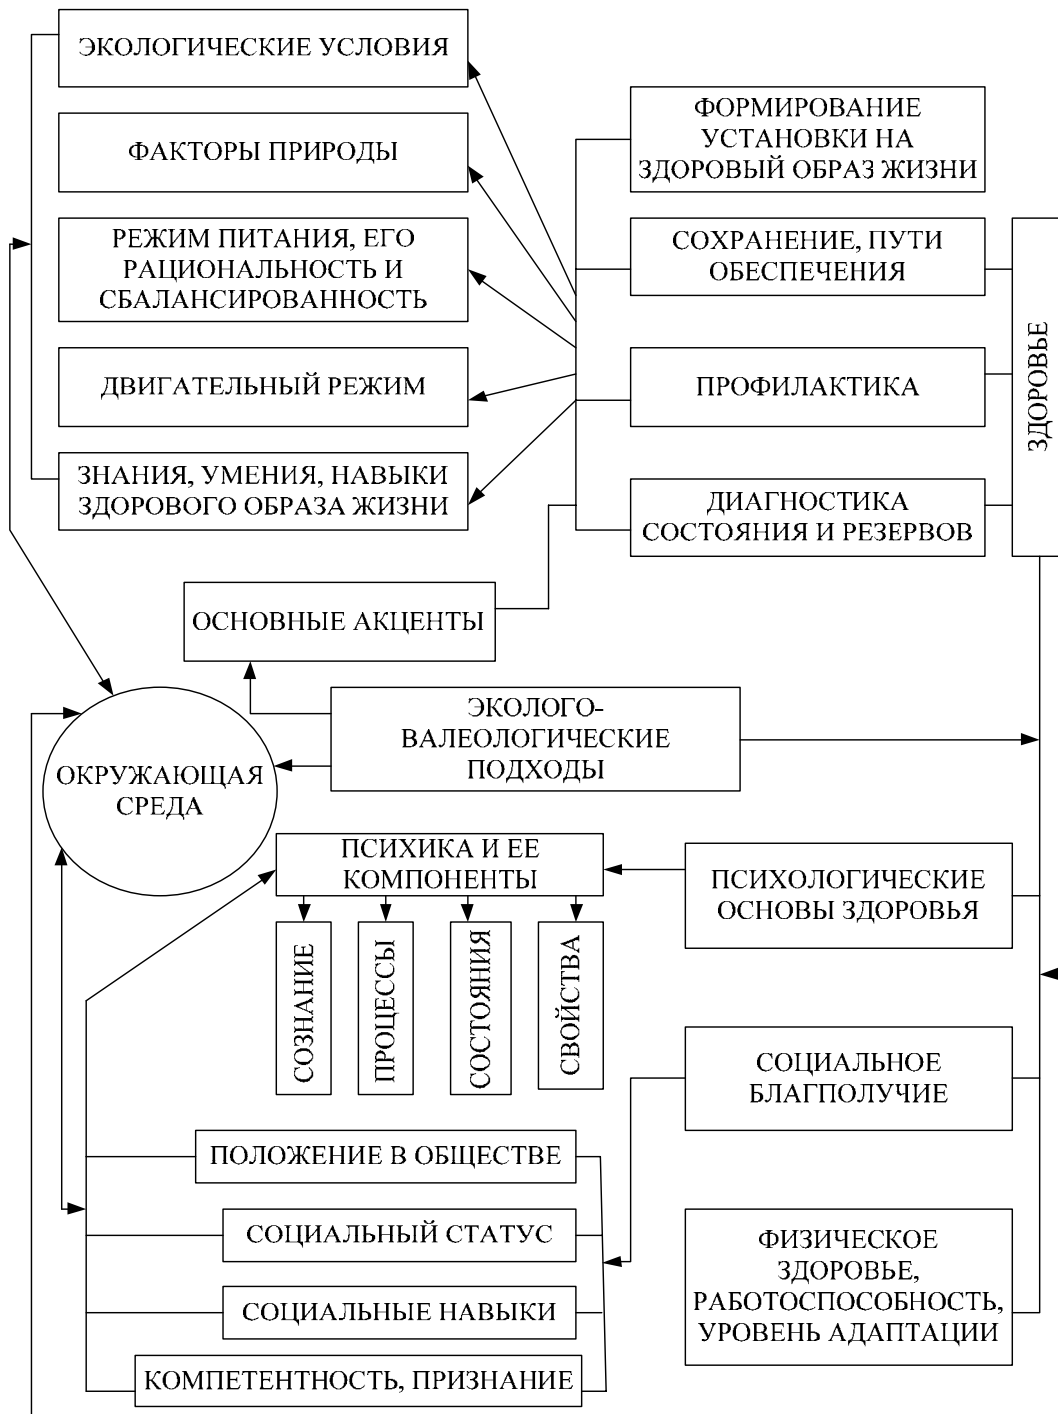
ЭКОЛОГИЧЕСКИЕ УСЛОВИЯ

ФАКТОРЫ ПРИРОДЫ

РЕЖИМ ПИТАНИЯ, ЕГО РАЦИОНАЛЬНОСТЬ И СБАЛАНСИРОВАННОСТЬ

ДВИГАТЕЛЬНЫЙ РЕЖИМ

ЗНАНИЯ, УМЕНИЯ, НАВЫКИ ЗДОРОВОГО ОБРАЗА ЖИЗНИ

ФОРМИРОВАНИЕ УСТАНОВКИ НА ЗДОРОВЫЙ ОБРАЗ ЖИЗНИ

СОХРАНЕНИЕ, ПУТИ ОБЕСПЕЧЕНИЯ

ПРОФИЛАКТИКА

ДИАГНОСТИКА СОСТОЯНИЯ И РЕЗЕРВОВ

ЗДОРОВЬЕ

ОСНОВНЫЕ АКЦЕНТЫ

ЭКОЛОГО-ВАЛЕОЛОГИЧЕСКИЕ ПОДХОДЫ

ОКРУЖАЮЩАЯ СРЕДА

ПСИХИКА И ЕЕ КОМПОНЕНТЫ

ПСИХОЛОГИЧЕСКИЕ ОСНОВЫ ЗДОРОВЬЯ

СОЗНАНИЕ

ПРОЦЕССЫ

СОСТОЯНИЯ

СВОЙСТВА

СОЦИАЛЬНОЕ БЛАГПОЛУЧИЕ

ПОЛОЖЕНИЕ В ОБЩЕСТВЕ

СОЦИАЛЬНЫЙ СТАТУС

СОЦИАЛЬНЫЕ НАВЫКИ

КОМПЕТЕНТНОСТЬ, ПРИЗНАНИЕ

ФИЗИЧЕСКОЕ ЗДОРОВЬЕ, РАБОТОСПОСОБНОСТЬ, УРОВЕНЬ АДАПТАЦИИ